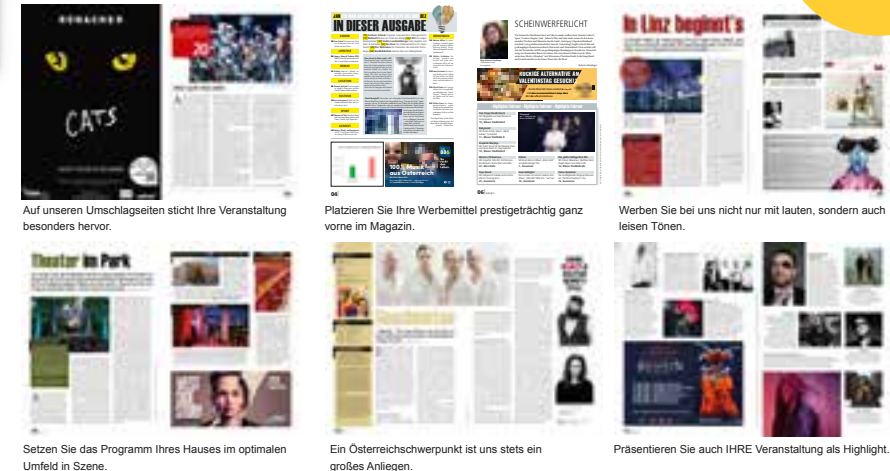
RONACHER

CATS

IN DIESER AUSGABE

SCHEINWERFERLICHT

ROCKIGE ALTERNATIVE AM VALENTINSTAG GESUCHT

In Linz beginnt's

100% Musik aus Österreich

Auf unseren Umschlagseiten sticht Ihre Veranstaltung besonders hervor.

Platzieren Sie Ihre Werbemittel prestigeträchtig ganz vorne im Magazin.

Werben Sie bei uns nicht nur mit lauten, sondern auch leisen Tönen.

Theater im Park

Setzen Sie das Programm Ihres Hauses im optimalen Umfeld in Szene.

Ein Österreichschwerpunkt ist uns stets ein großes Anliegen.

Präsentieren Sie auch IHRE Veranstaltung als Highlight.